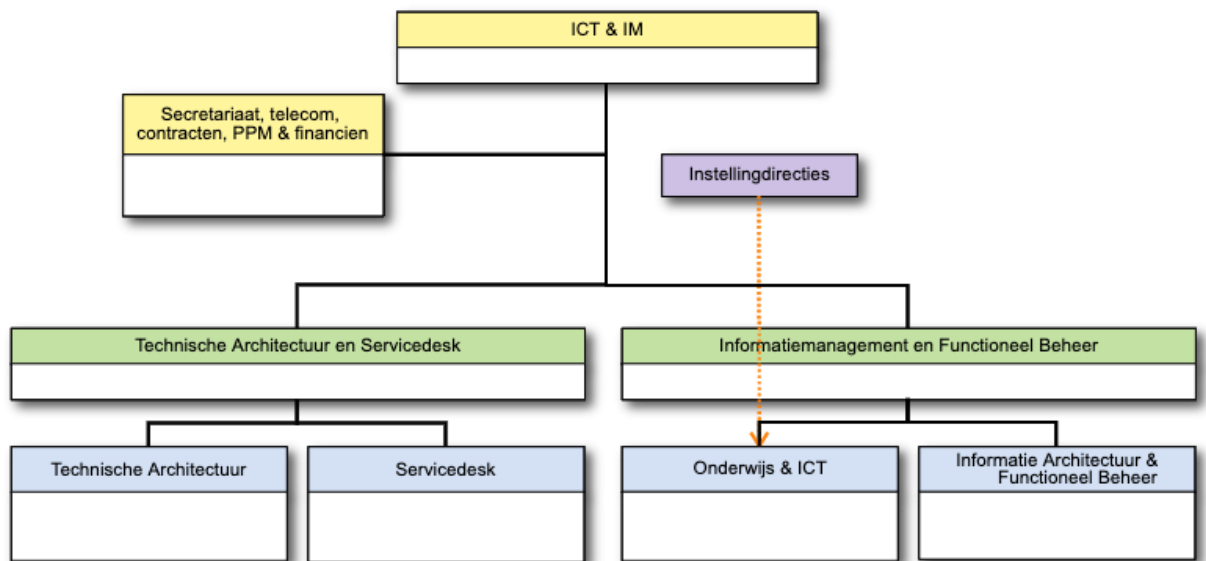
ICT & IM

Secretariaat, telecom, contracten, PPM & financien

Instellingdirecties

Technische Architectuur en Servicedesk

Informatiemanagement en Functioneel Beheer

Technische Architectuur

Servicedesk

Onderwijs & ICT

Informatie Architectuur & Functioneel Beheer